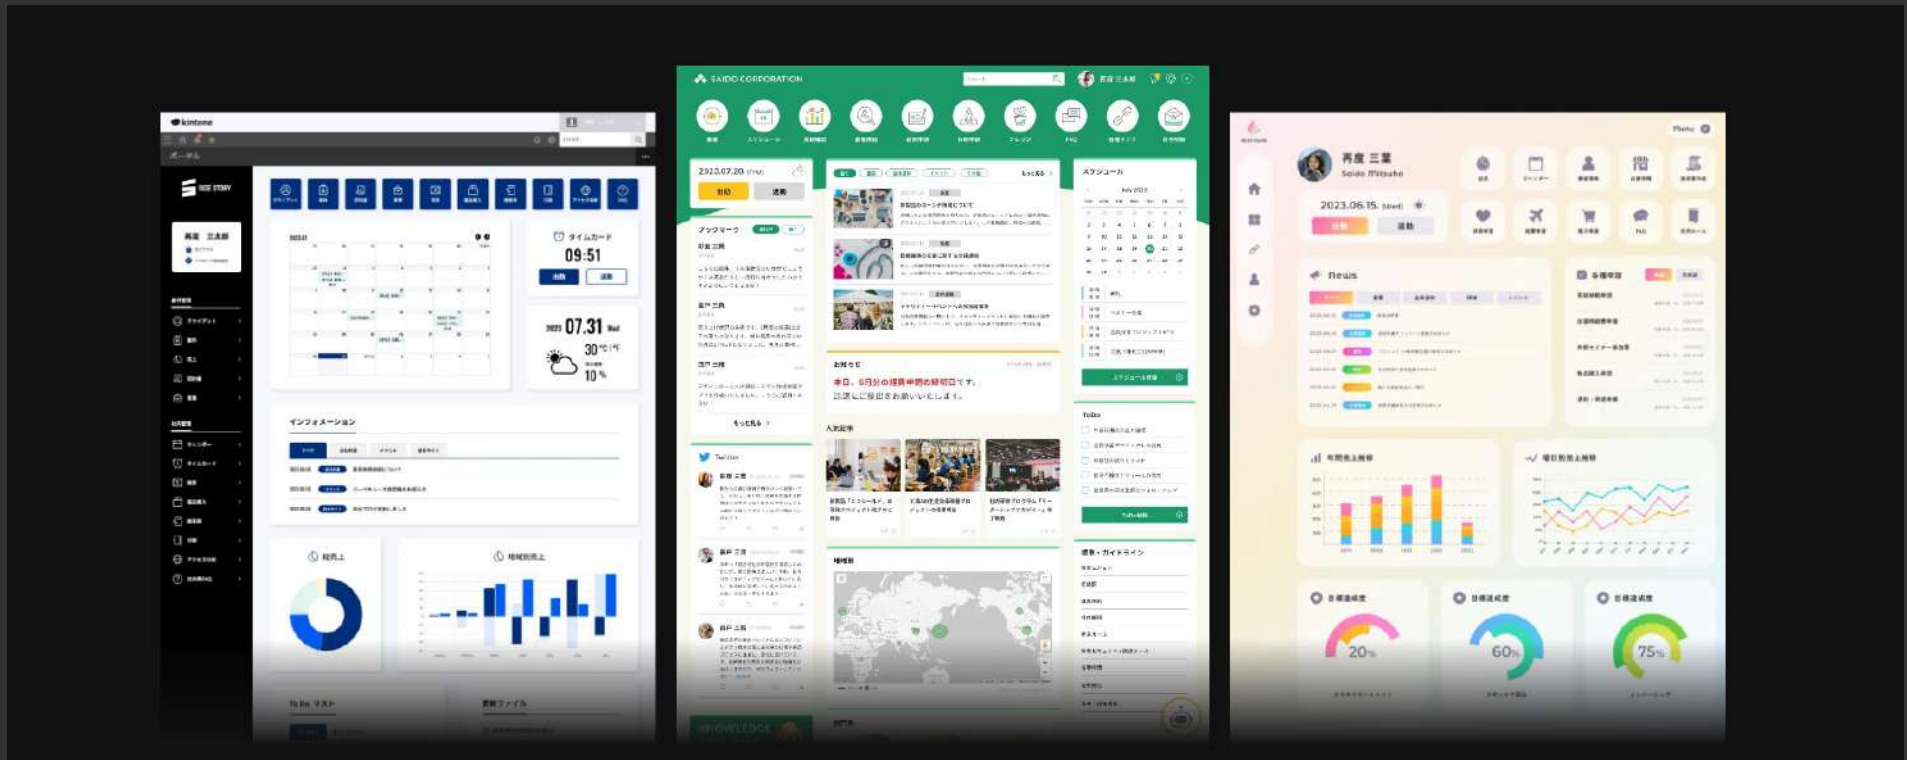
kintone

ポータル

SIDE STORY

再度 三太郎

タイムカード
09:51

2023 07.31 Mon
30℃
10%

インフォメーション

総売上

地域別売上

To Do リスト

更新ファイル

SAIDO CORPORATION

再度 三太郎

スケジュール

FAQ

2023.07.20 (Thu)

出勤

退勤

ブックマーク

もっと見る

お知らせ

本日、8月分の経費申請の締切日です。
13時までに提出をお願いいたします。

入社記事

スケジュール

To Do

規程・ガイドライン

KNOWLEDGE

Menu

再度 三葉
Saido Mitsuba

2023.06.15 (Wed)

出勤

退勤

news

年間売上推移

曜日別売上推移

目標達成度

目標達成度

目標達成度

20%

60%

75%